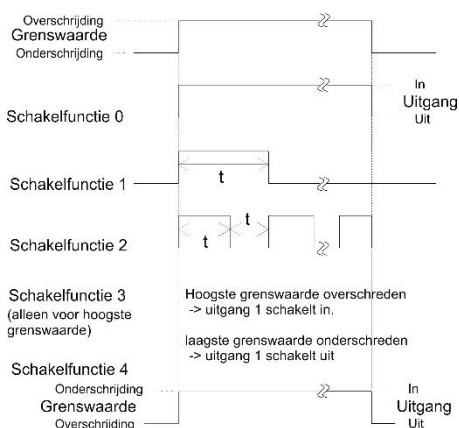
Overschrijding
Grenswaarde
Onderschrijding

In
Uitgang
Uit

Schakelfunctie 0

Schakelfunctie 1

t

Schakelfunctie 2

t

t

Schakelfunctie 3
(alleen voor hoogste grenswaarde)

Hoogste grenswaarde overschreden
-> uitgang 1 schakelt in.

laagste grenswaarde onderschreden
-> uitgang 1 schakelt uit

Schakelfunctie 4
Onderschrijding
Grenswaarde
Overschrijding

In
Uitgang
Uit